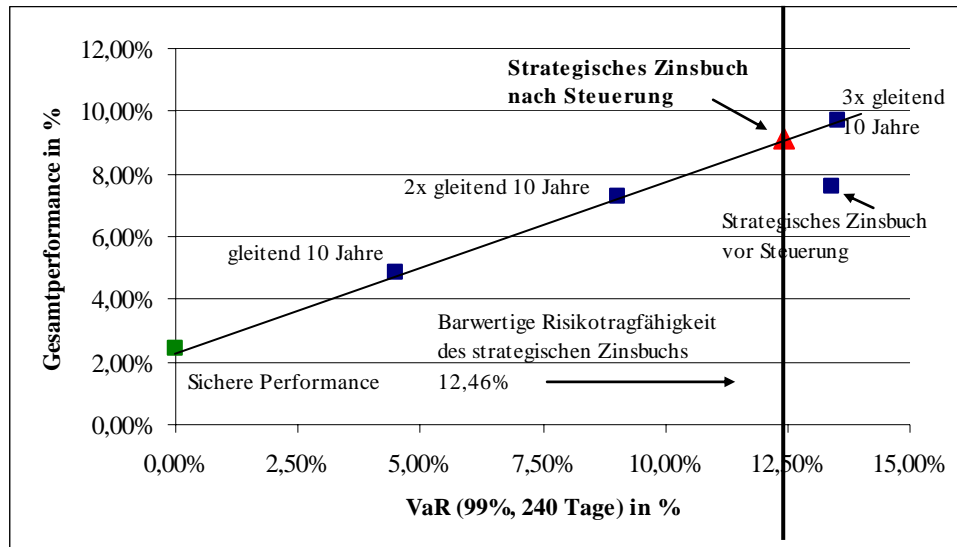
Gesamtperformance in %

12,00%
10,00%
8,00%
6,00%
4,00%
2,00%
0,00%

Strategisches Zinsbuch nach Steuerung

3x gleitend 10 Jahre

2x gleitend 10 Jahre

Strategisches Zinsbuch vor Steuerung

gleitend 10 Jahre

Barwertige Risikotragfähigkeit des strategischen Zinsbuchs 12,46%

Sichere Performance

0,00% 2,50% 5,00% 7,50% 10,00% 12,50% 15,00%

VaR (99%, 240 Tage) in %